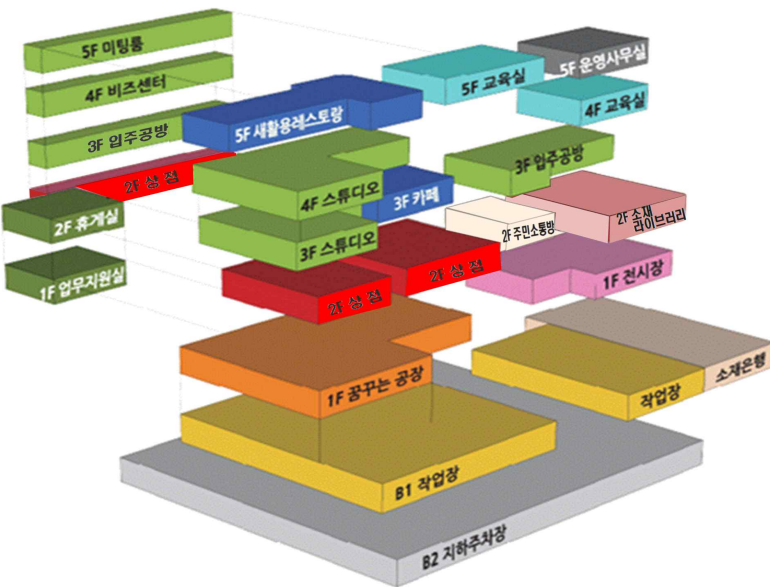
5F 미팅룸

4F 비즈센터

3F 입주공방

2F 상 점

2F 휴게실

1F 업무지원실

5F 새활용레스토랑

4F 스튜디오

3F 카페

3F 스튜디오

2F 상 점

2F 상 점

5F 교육실

5F 운영사무실

4F 교육실

3F 입주공방

2F 주민소통방

2F 소재 라이브러리

1F 전시장

1F 꿈꾸는 공장

작업장

소재은행

B1 작업장

B2 지하주차장